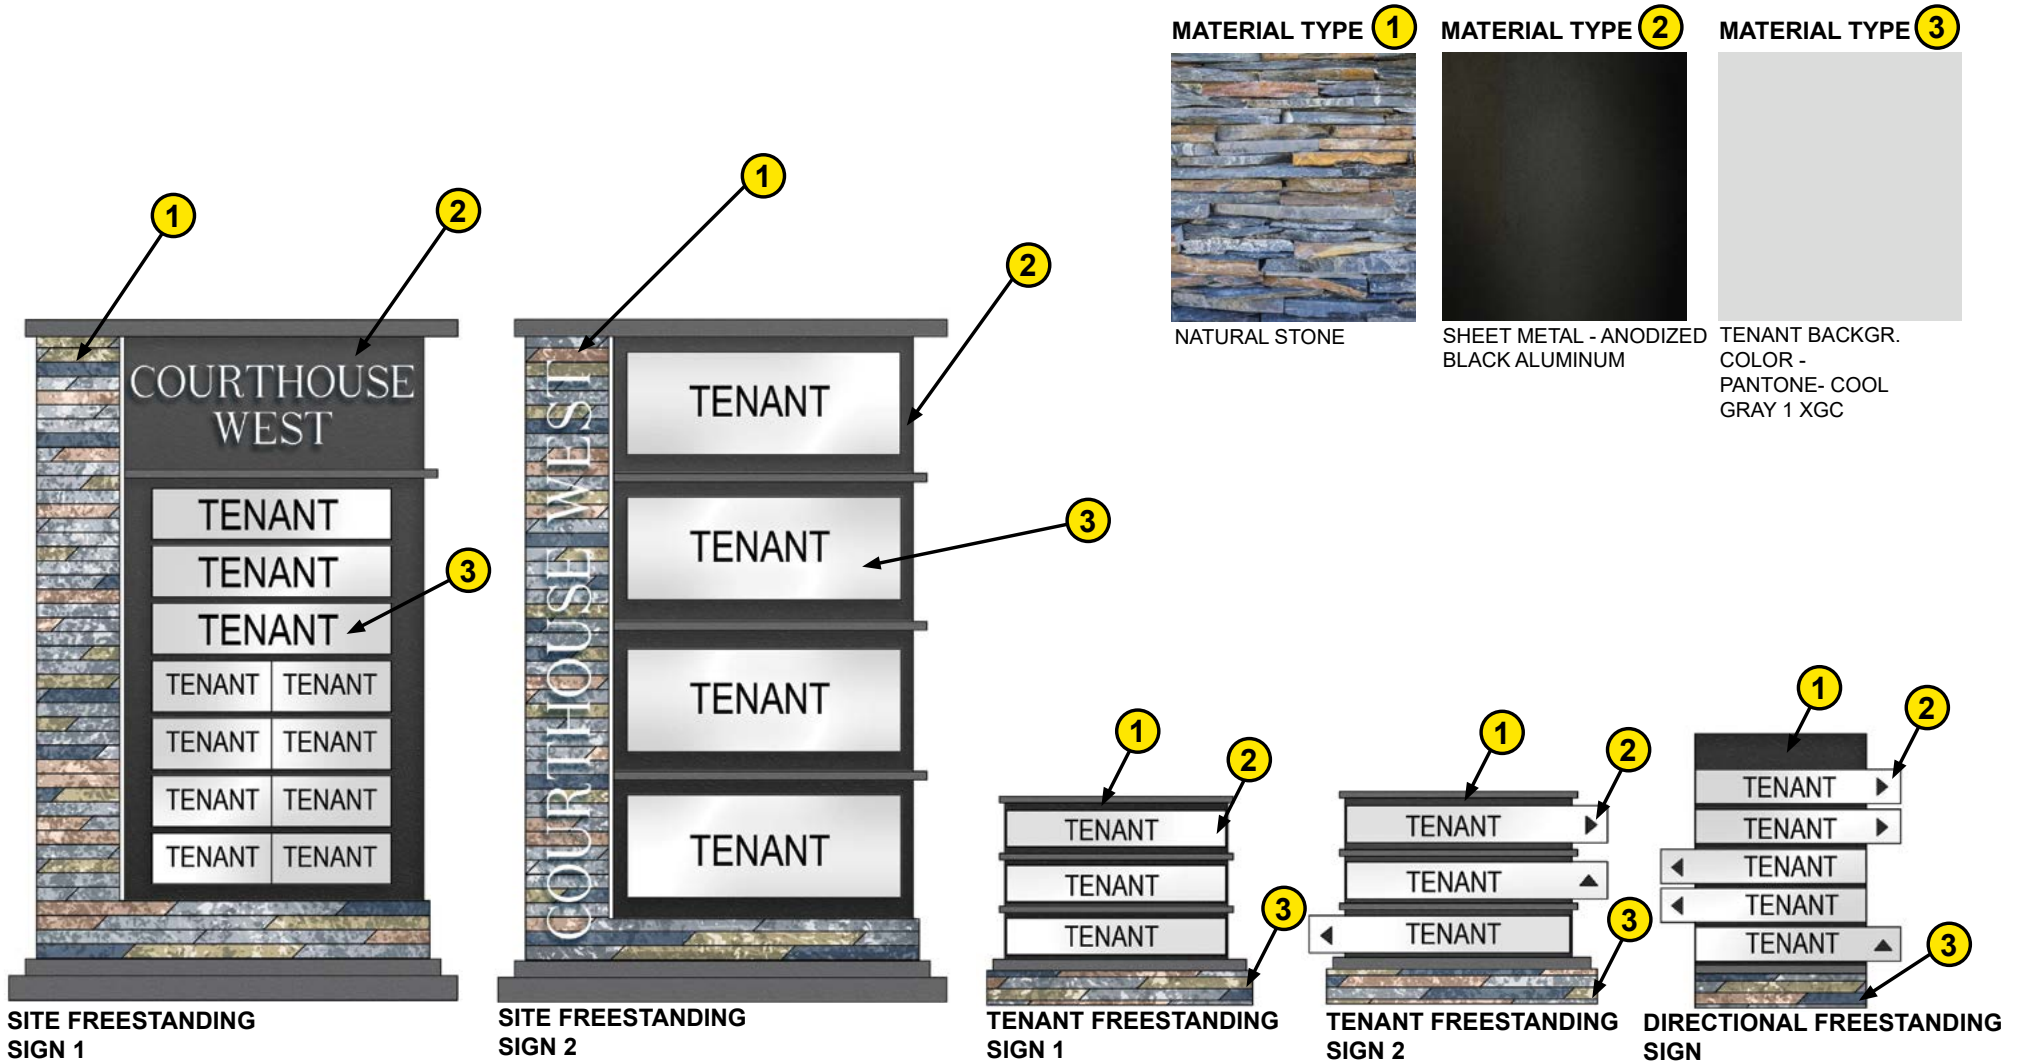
MATERIAL TYPE 1
NATURAL STONE

MATERIAL TYPE 2
SHEET METAL - ANODIZED BLACK ALUMINUM

MATERIAL TYPE 3
TENANT BACKGR. COLOR - PANTONE- COOL GRAY 1 XGC

1
2
COURTHOUSE WEST
TENANT
TENANT
TENANT
3
TENANT TENANT
TENANT TENANT
TENANT TENANT
TENANT TENANT
SITE FREESTANDING SIGN 1

1
2
COURTHOUSE WEST
TENANT
TENANT
3
TENANT
TENANT
SITE FREESTANDING SIGN 2

1
2
TENANT
TENANT
TENANT
3
TENANT FREESTANDING SIGN 1

1
2
TENANT
TENANT
TENANT
3
TENANT FREESTANDING SIGN 2

1
2
TENANT
TENANT
TENANT
TENANT
TENANT
3
DIRECTIONAL FREESTANDING SIGN